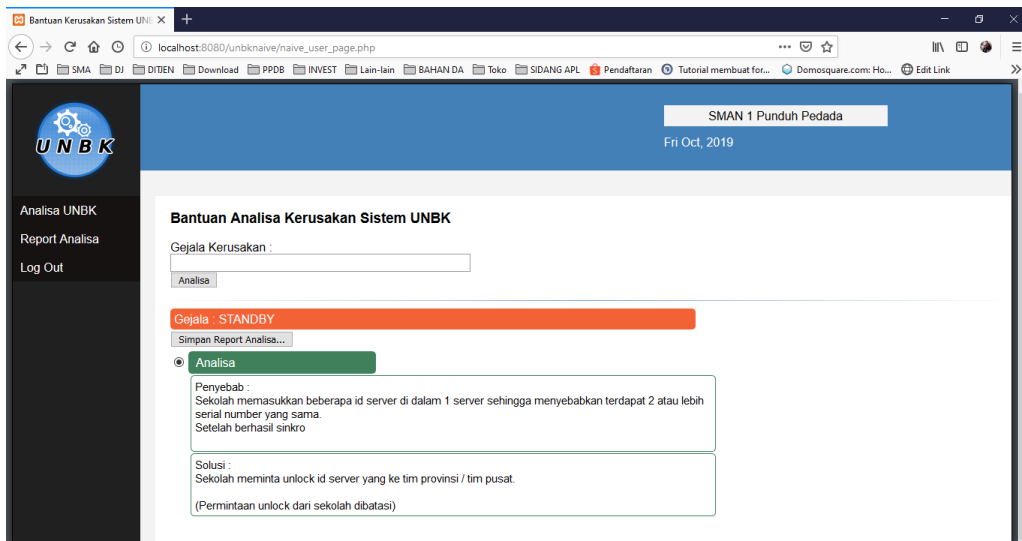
Bantuan Kerusakan Sistem UN ×
+

localhost:8080/unbknaive/naive_user_page.php
··· 

SMA DJ DITJEN Download PPDB INVEST Lain-lain BAHAN DA Toko SIDANG APL Pendaftaran Tutorial membuat for... Domosquare.com: Ho... Edit Link

UNBK

SMAN 1 Punduh Pedada
Fri Oct, 2019

Analisa UNBK
Report Analisa
Log Out

Bantuan Analisa Kerusakan Sistem UNBK

Gejala Kerusakan :
Analisa

Gejala : STANDBY
Simpan Report Analisa...

Analisa

Penyebab :
Sekolah memasukkan beberapa id server di dalam 1 server sehingga menyebabkan terdapat 2 atau lebih serial number yang sama.
Setelah berhasil sinkro

Solusi :
Sekolah meminta unlock id server yang ke tim provinsi / tim pusat.

(Permintaan unlock dari sekolah dibatasi)